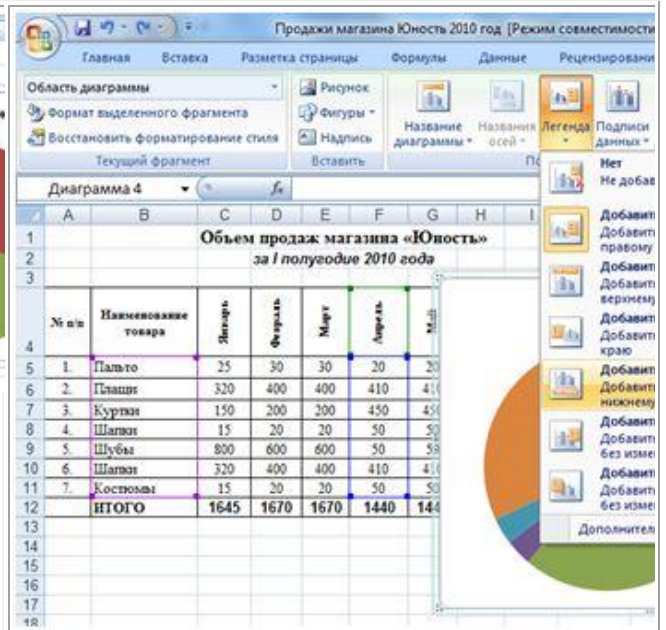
Продажи магазина Юность 2010 год [Режим совместимости

Главная Вставка Разметка страницы Формулы Данные Рецензировани

Область диаграммы
Формат выделенного фрагмента
Восстановить форматирование стиля
Текущий фрагмент

Рисунок
Фигуры
Надпись
Вставить

Название диаграммы
Названия осей
Легенда
Подписи данных

Диаграмма 4

Нет
Не добав

Добавит
Добавит правому

Добавит
Добавит верхнему

Добавит
Добавит краю

Добавит
Добавит нижнему

Добавит
Добавит без изме

Добавит
Добавит без изме

Дополнитель

| | A | B | C | D | E | F | G | H |
|---|---|---|---|---|---|---|---|---|
| 1 | | Объем продаж магазина «Юность» | | | | | | |
| 2 | | за I полугодие 2010 года | | | | | | |
| 3 | | | | | | | | |
| 4 | № п/п | Наименование товара | Январь | Февраль | Март | Апрель | Май | |
| 5 | 1. | Пальто | 25 | 30 | 30 | 20 | 20 | |
| 6 | 2. | Плащи | 320 | 400 | 400 | 410 | 41 | |
| 7 | 3. | Куртки | 150 | 200 | 200 | 450 | 45 | |
| 8 | 4. | Шапки | 15 | 20 | 20 | 50 | 5 | |
| 9 | 5. | Шубы | 800 | 600 | 600 | 50 | 5 | |
| 10 | 6. | Шапки | 320 | 400 | 400 | 410 | 41 | |
| 11 | 7. | Костюмы | 15 | 20 | 20 | 50 | 5 | |
| 12 | | ИТОГО | 1645 | 1670 | 1670 | 1440 | 144 | |
| 13 | | | | | | | | |
| 14 | | | | | | | | |
| 15 | | | | | | | | |
| 16 | | | | | | | | |
| 17 | | | | | | | | |
| 18 | | | | | | | | |